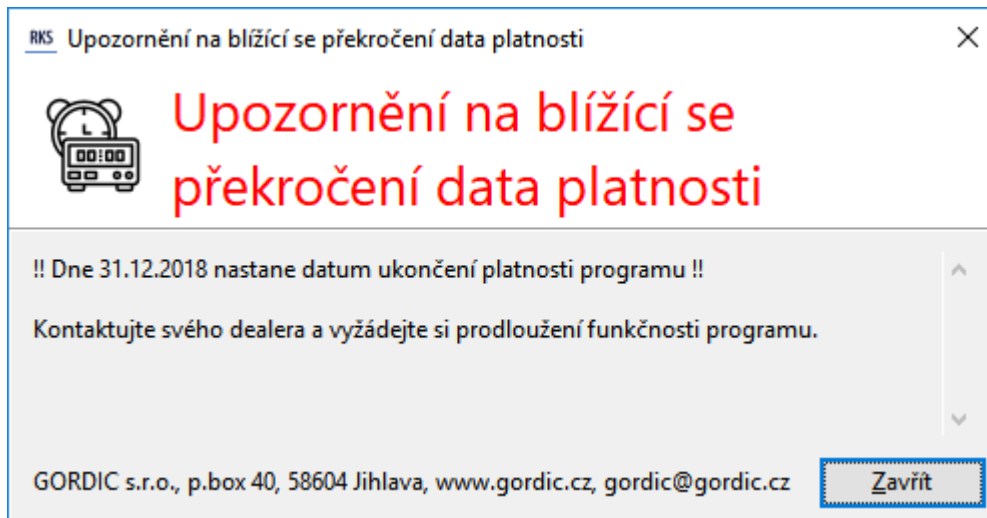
RKS Upozornění na blížící se překročení data platnosti

Upozornění na blížící se překročení data platnosti

!! Dne 31.12.2018 nastane datum ukončení platnosti programu !!

Kontaktujte svého dealera a vyžádejte si prodloužení funkčnosti programu.

GORDIC s.r.o., p.box 40, 58604 Jihlava, www.gordic.cz, gordic@gordic.cz

Zavřít